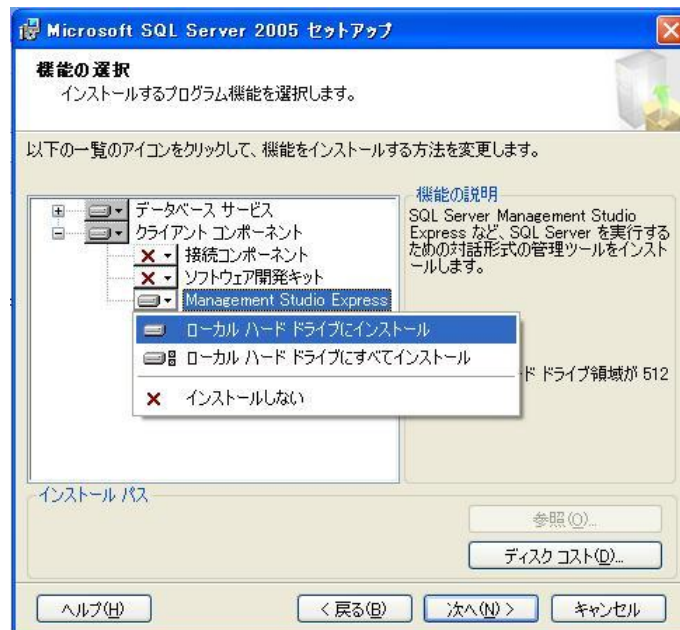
Microsoft SQL Server 2005 セットアップ

機能の選択
インストールするプログラム機能を選択します。

以下の一覧のアイコンをクリックして、機能をインストールする方法を変更します。

データベース サービス
クライアント コンポーネント
接続コンポーネント
ソフトウェア開発キット
Management Studio Express

ローカル ハード ドライブにインストール
ローカル ハード ドライブにすべてインストール
インストールしない

機能の説明
SQL Server Management Studio Express など、SQL Server を実行するための対話形式の管理ツールをインストールします。

ド ドライブ領域が 512

インストール パス

参照(O)...
ディスク コスト(D)...

ヘルプ(H)
< 戻る(B)
次へ(N) >
キャンセル